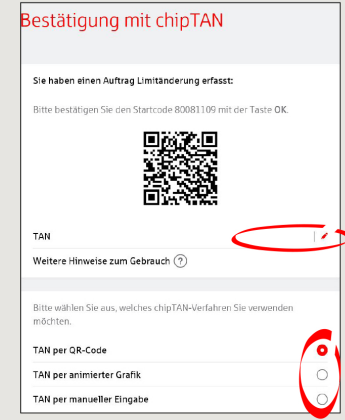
Bestätigung mit chipTAN

Sie haben einen Auftrag Limitänderung erfasst:

Bitte bestätigen Sie den Startcode 80081109 mit der Taste OK.

TAN

Weitere Hinweise zum Gebrauch ?

Bitte wählen Sie aus, welches chipTAN-Verfahren Sie verwenden möchten.

TAN per QR-Code

TAN per animierter Grafik

TAN per manueller Eingabe